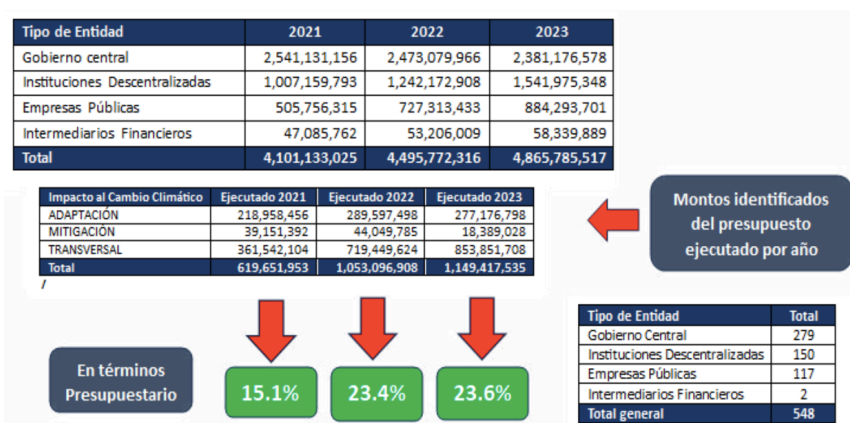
| Tipo de Entidad | 2021 | 2022 | 2023 |
|---|---|---|---|
| Gobierno central | 2,541,131,156 | 2,473,079,966 | 2,381,176,578 |
| Instituciones Descentralizadas | 1,007,159,793 | 1,242,172,908 | 1,541,975,348 |
| Empresas Públicas | 505,756,315 | 727,313,433 | 884,293,701 |
| Intermediarios Financieros | 47,085,762 | 53,206,009 | 58,339,889 |
| Total | 4,101,133,025 | 4,495,772,316 | 4,865,785,517 |

| Impacto al Cambio Climático | Ejecutado 2021 | Ejecutado 2022 | Ejecutado 2023 |
|---|---|---|---|
| ADAPTACIÓN | 218,958,456 | 289,597,498 | 277,176,798 |
| MITIGACIÓN | 39,151,392 | 44,049,785 | 18,389,028 |
| TRANSVERSAL | 361,542,104 | 719,449,624 | 853,851,708 |
| Total | 619,651,953 | 1,053,096,908 | 1,149,417,535 |

Montos identificados del presupuesto ejecutado por año

En términos Presupuestario

15.1%

23.4%

23.6%

| Tipo de Entidad | Total |
|---|---|
| Gobierno Central | 279 |
| Instituciones Descentralizadas | 150 |
| Empresas Públicas | 117 |
| Intermediarios Financieros | 2 |
| Total general | 548 |